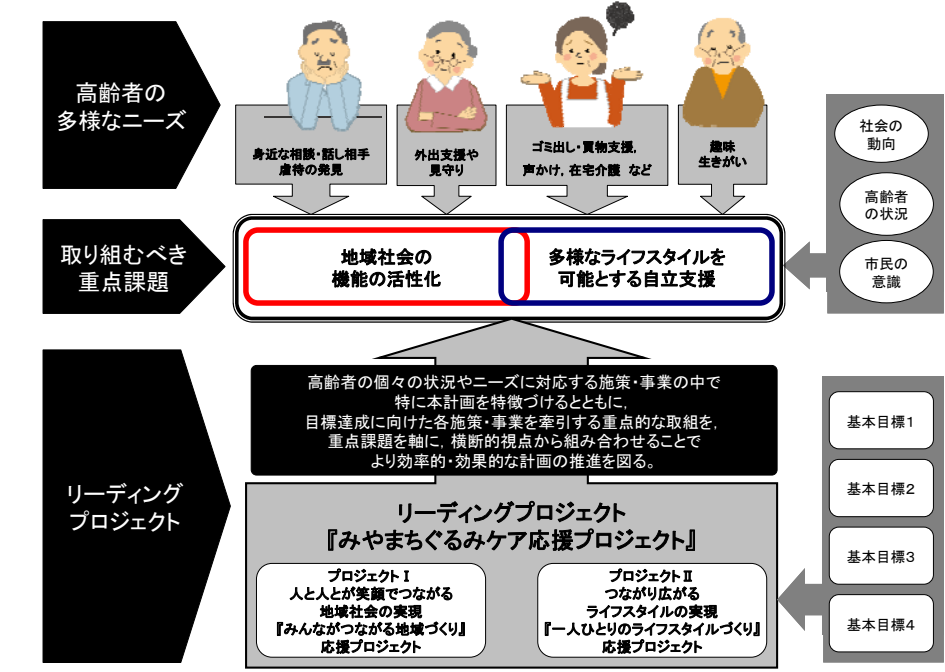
高齢者の
多様なニーズ

身近な相談・話し相手
虐待の発見

外出支援や
見守り

ゴミ出し・買物支援,
声かけ，在宅介護　など

趣味
生きがい

社会の
動向

高齢者
の状況

市民の
意識

取り組むべき
重点課題

地域社会の
機能の活性化

多様なライフスタイルを
可能とする自立支援

リーディング
プロジェクト

高齢者の個々の状況やニーズに対応する施策・事業の中で
特に本計画を特徴づけるとともに,
目標達成に向けた各施策・事業を牽引する重点的な取組を,
重点課題を軸に，横断的視点から組み合わせることで
より効率的・効果的な計画の推進を図る。

リーディングプロジェクト
『みやまちぐるみケア応援プロジェクト』

プロジェクトⅠ
人と人とが笑顔でつながる
地域社会の実現
『みんながつながる地域づくり』
応援プロジェクト

プロジェクトⅡ
つながり広がる
ライフスタイルの実現
『一人ひとりのライフスタイルづくり』
応援プロジェクト

基本目標1

基本目標2

基本目標3

基本目標4